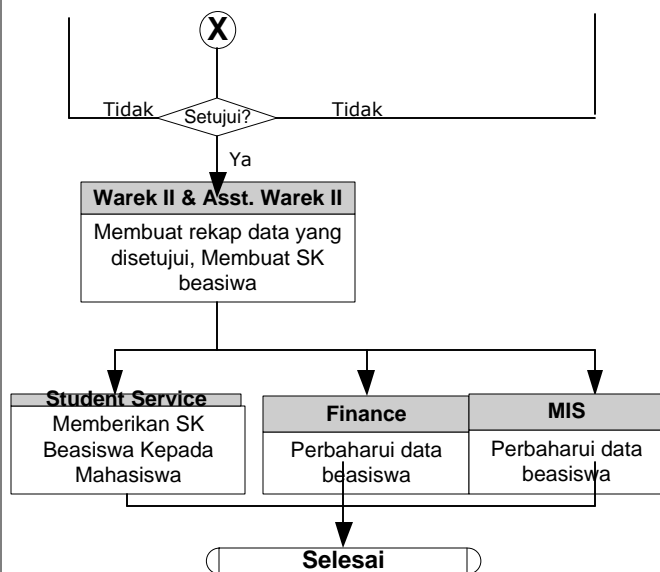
X

Tidak

Setujui?

Tidak

Ya

Warek II & Asst. Warek II

Membuat rekap data yang disetujui, Membuat SK beasiwa

Student Service

Memberikan SK Beasiswa Kepada Mahasiswa

Finance

Perbaharui data beasiswa

MIS

Perbaharui data beasiswa

Selesai